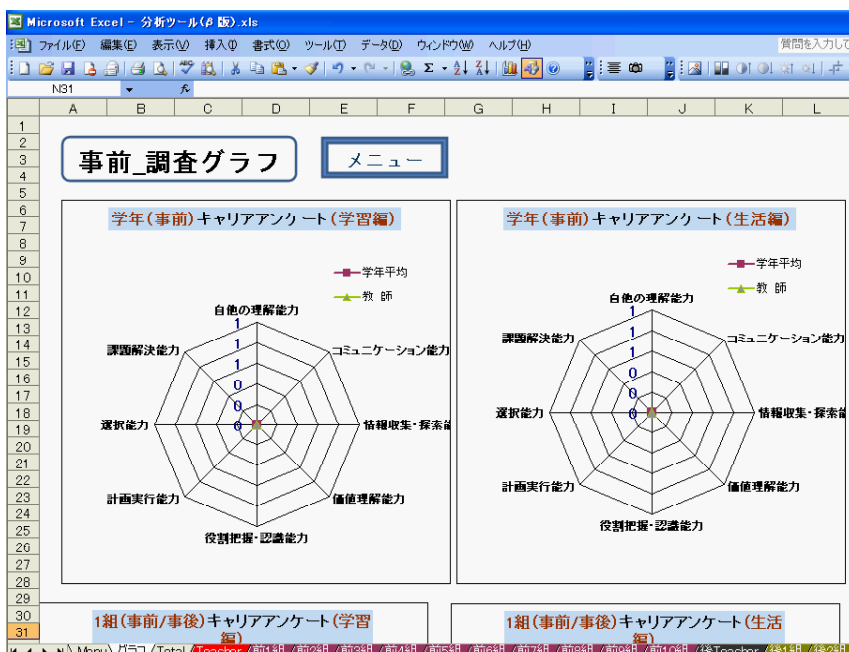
Microsoft Excel - 分析ツール(β版).xls

ファイル(F) 編集(E) 表示(V) 挿入(I) 書式(O) ツール(T) データ(D) ウィンドウ(W) ヘルプ(H)

質問を入力して

N31

A B C D E F G H I J K L

1
2
3
4
5
6
7
8
9
10
11
12
13
14
15
16
17
18
19
20
21
22
23
24
25
26
27
28
29
30
31

事前_調査グラフ

メニュー

学年(事前)キャリアアンケート(学習編)

学年平均
教師

自他の理解能力
コミュニケーション能力
情報収集・探索能
価値理解能力
役割把握・認識能力
計画実行能力
選択能力
課題解決能力

1
1
1
0
0
0

学年(事前)キャリアアンケート(生活編)

学年平均
教師

自他の理解能力
コミュニケーション能力
情報収集・探索能
価値理解能力
役割把握・認識能力
計画実行能力
選択能力
課題解決能力

1
1
1
0
0
0

1組(事前/事後)キャリアアンケート(学習編)

1組(事前/事後)キャリアアンケート(生活編)

Menu グラフ Total Teacher 前1組 前2組 前3組 前4組 前5組 前6組 前7組 前8組 前9組 前10組 後Teacher 後1組 後2組